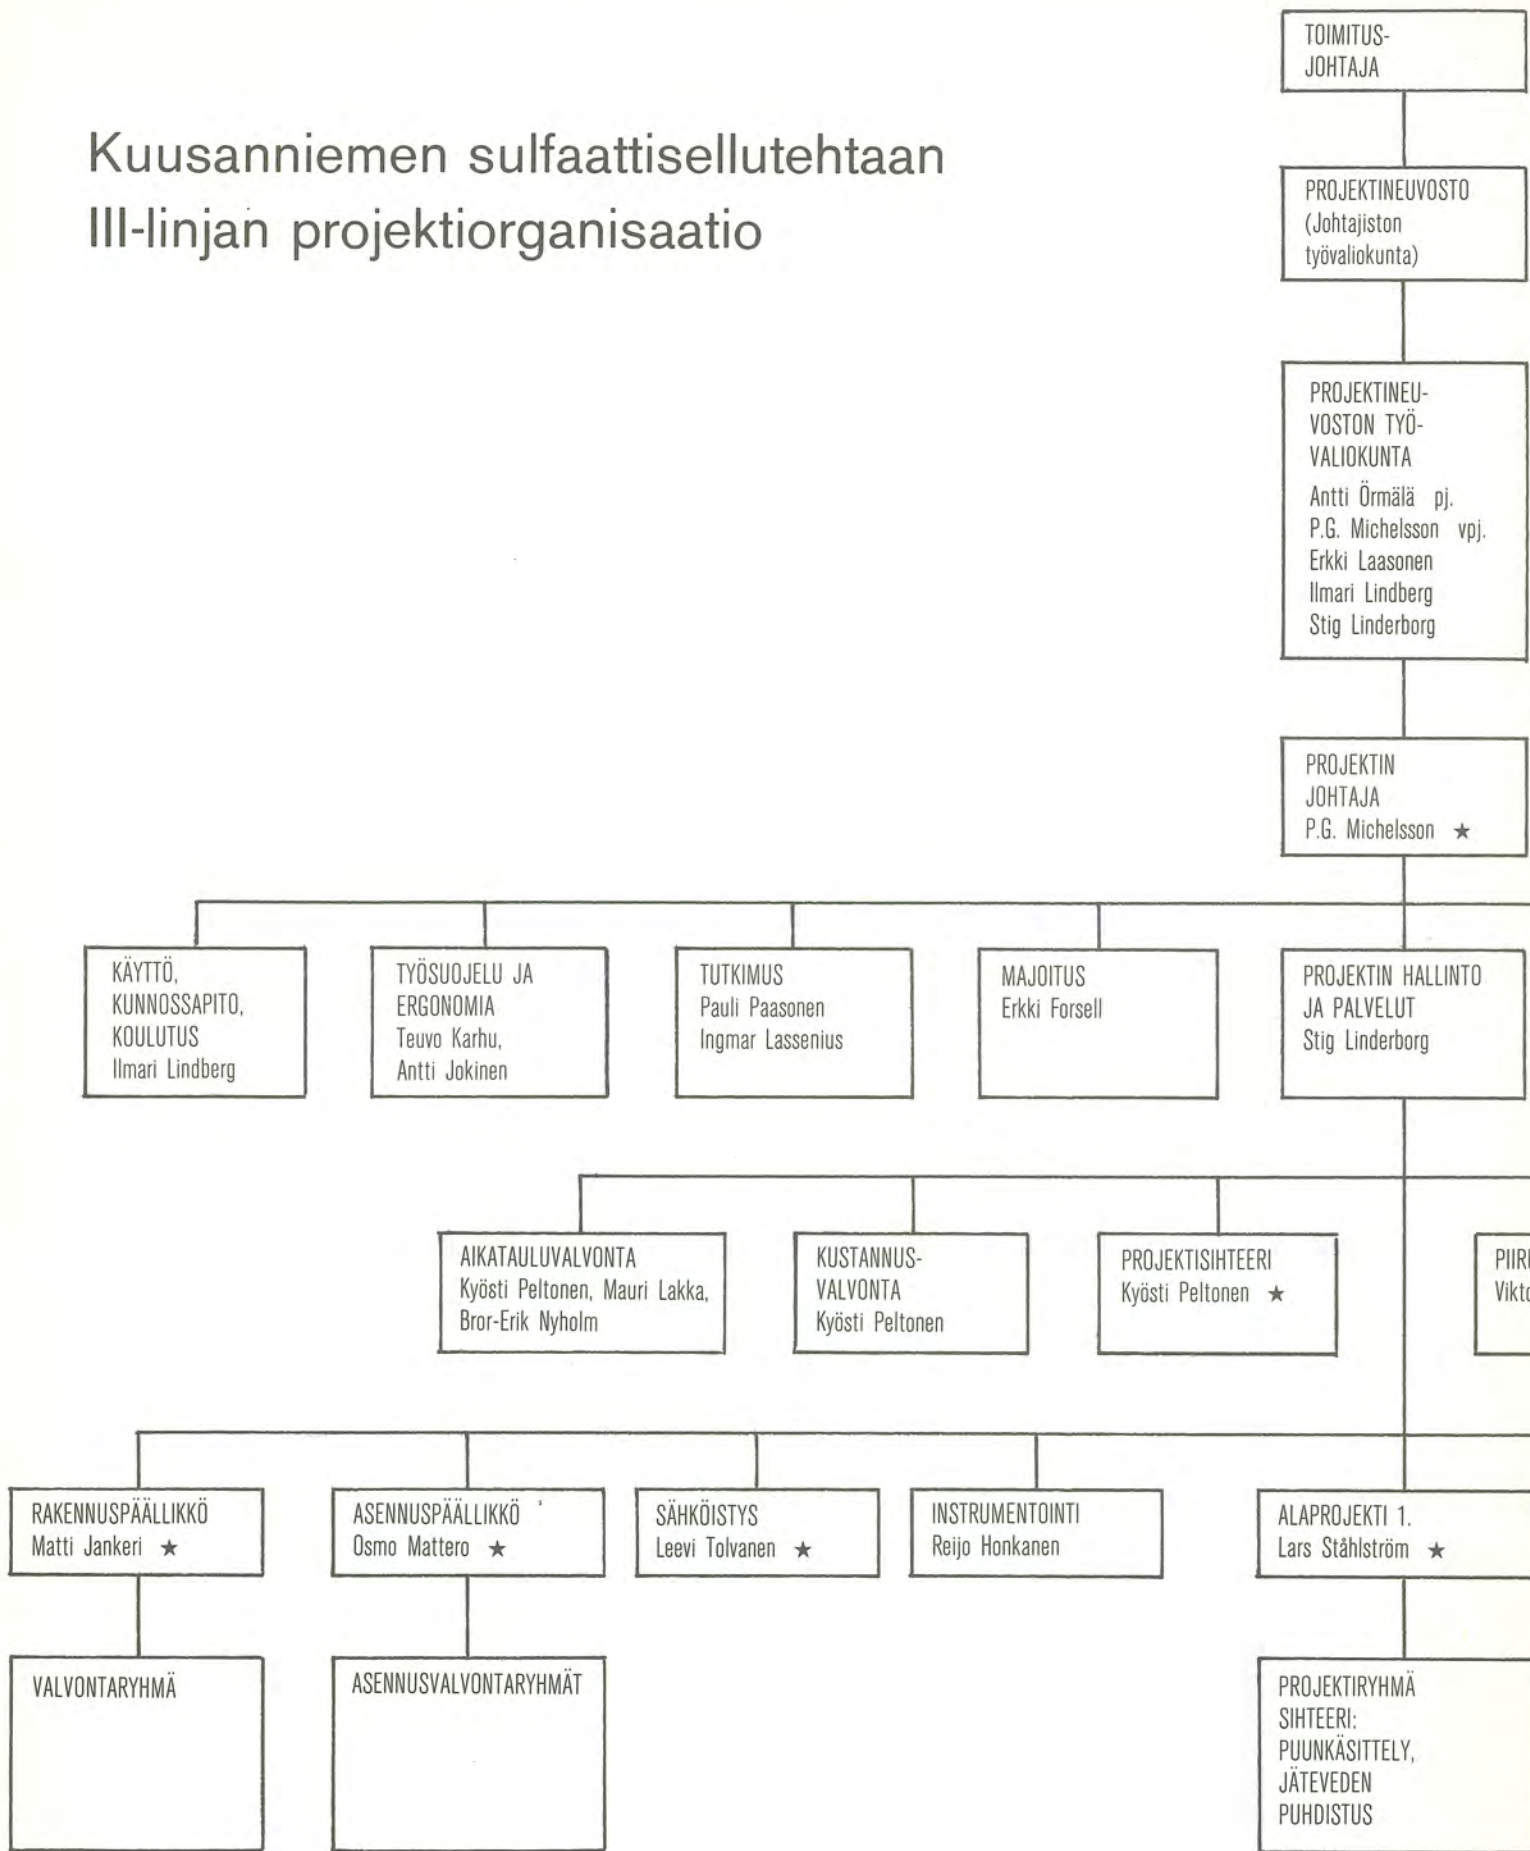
Kuusanniemen sulfaattisellutehtaan III-linjan projektiorganisaatio

TOIMITUS-JOHTAJA

PROJEKTINEUVOSTO (Johtajiston työvaliokunta)

PROJEKTINEUVOSTON TYÖVALIOKUNTA
Antti Örmälä pj.
P.G. Michelsson vpj.
Erkki Laasonen
Ilmari Lindberg
Stig Linderborg

PROJEKTIN JOHTAJA
P.G. Michelsson ★

KÄYTTÖ, KUNNOSSAPITO, KOULUTUS
Ilmari Lindberg

TYÖSUOJELU JA ERGONOMIA
Teuvo Karhu, Antti Jokinen

TUTKIMUS
Pauli Paasonen
Ingmar Lassenius

MAJOITUS
Erkki Forsell

PROJEKTIN HALLINTO JA PALVELUT
Stig Linderborg

AIKATAULUVALVONTA
Kyösti Peltonen, Mauri Lakka, Bror-Erik Nyholm

KUSTANNUS-VALVONTA
Kyösti Peltonen

PROJEKTISIHTEERI
Kyösti Peltonen ★

PIIR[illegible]
Vikt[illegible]

RAKENNUSPÄÄLLIKKÖ
Matti Jankeri ★

ASENNUSPÄÄLLIKKÖ
Osmo Mattero ★

SÄHKÖISTYS
Leevi Tolvanen ★

INSTRUMENTOINTI
Reijo Honkanen

ALAPROJEKTI 1.
Lars Ståhlström ★

VALVONTARYHMÄ

ASENNUSVALVONTARYHMÄT

PROJEKTIRYHMÄ
SIHTEERI:
PUUNKÄSITTELY, JÄTEVEDEN PUHDISTUS